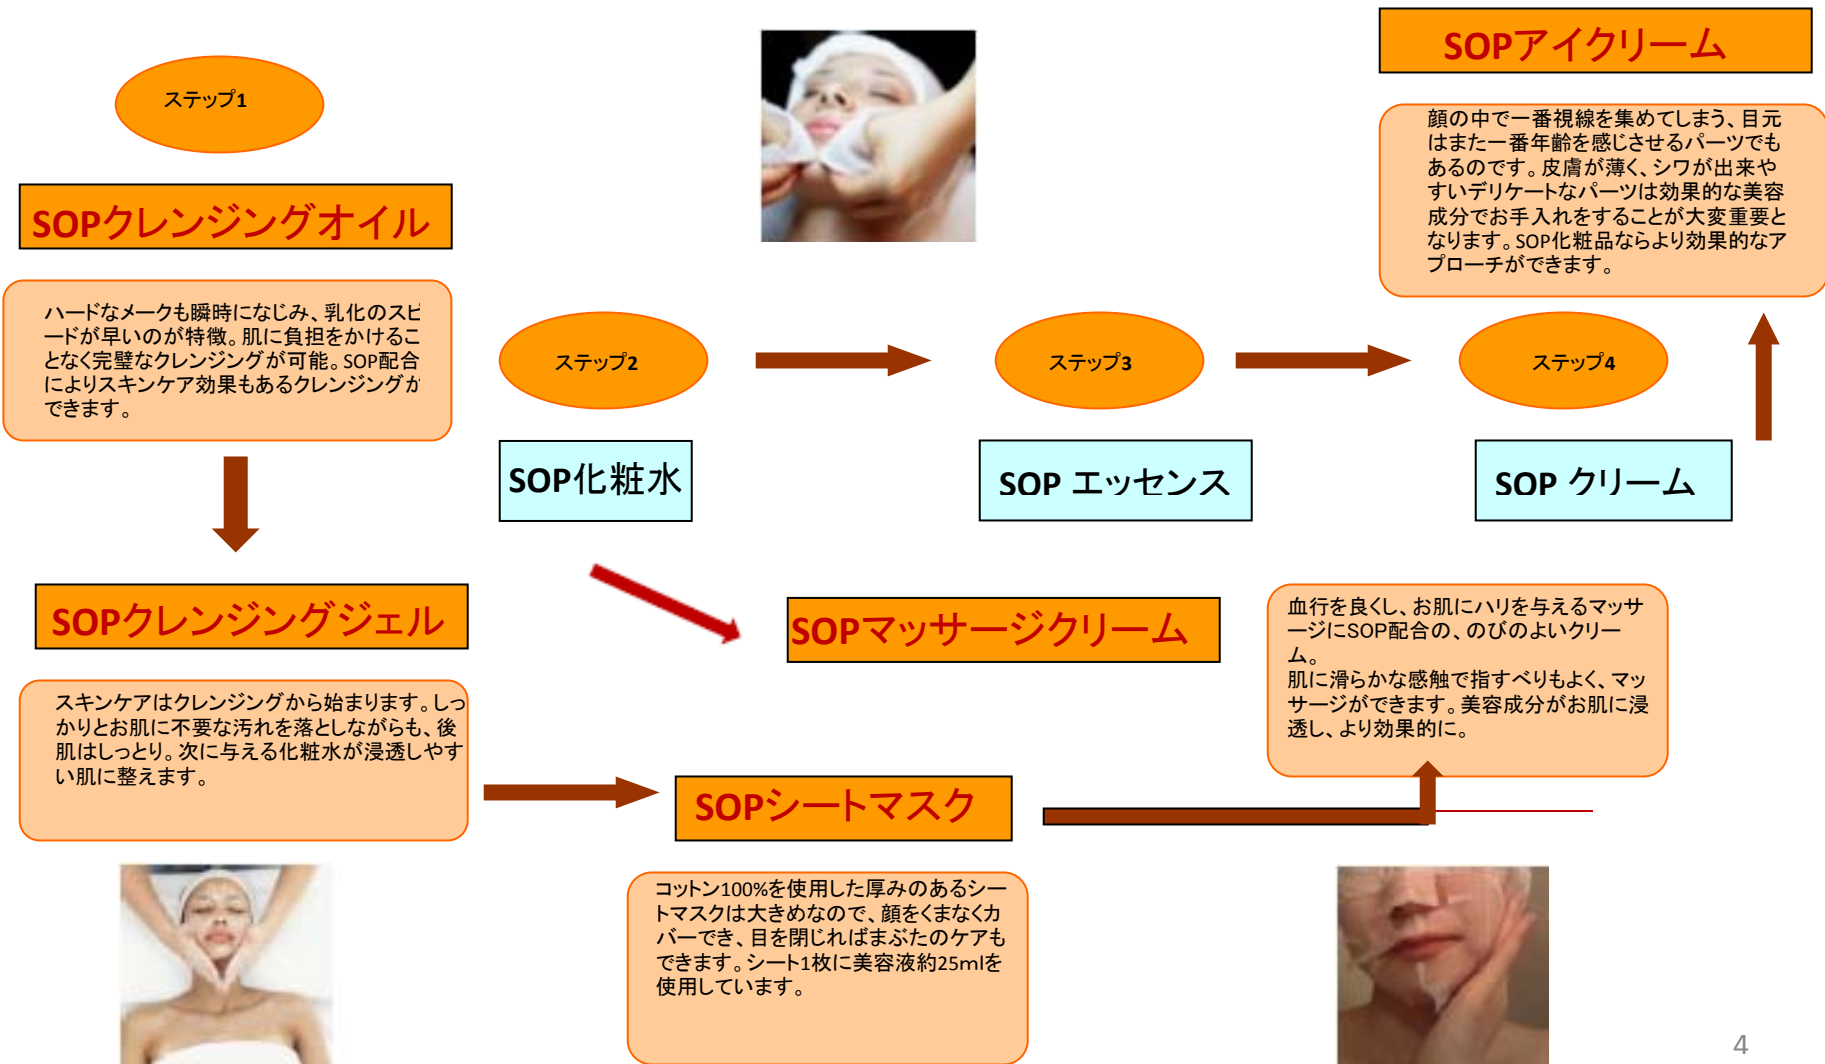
ステップ1

SOPクレンジングオイル

ハードなメークも瞬時になじみ、乳化のスピードが早いのが特徴。肌に負担をかけることなく完璧なクレンジングが可能。SOP配合によりスキンケア効果もあるクレンジングができます。

SOPクレンジングジェル

スキンケアはクレンジングから始まります。しっかりとお肌に不要な汚れを落としながらも、後肌はしっとり。次に与える化粧水が浸透しやすい肌に整えます。

ステップ2

SOP化粧水

ステップ3

SOP エッセンス

ステップ4

SOP クリーム

SOPアイクリーム

顔の中で一番視線を集めてしまう、目元はまた一番年齢を感じさせるパーツでもあるのです。皮膚が薄く、シワが出来やすいデリケートなパーツは効果的な美容成分でお手入れをすることが大変重要となります。SOP化粧品ならより効果的なアプローチができます。

SOPマッサージクリーム

血行を良くし、お肌にハリを与えるマッサージにSOP配合の、のびのよいクリーム。
肌に滑らかな触触で指すべりもよく、マッサージができます。美容成分がお肌に浸透し、より効果的に。

SOPシートマスク

コットン100%を使用した厚みのあるシートマスクは大きめなので、顔をくまなくカバーでき、目を閉じればまぶたのケアもできます。シート1枚に美容液約25mlを使用しています。

4